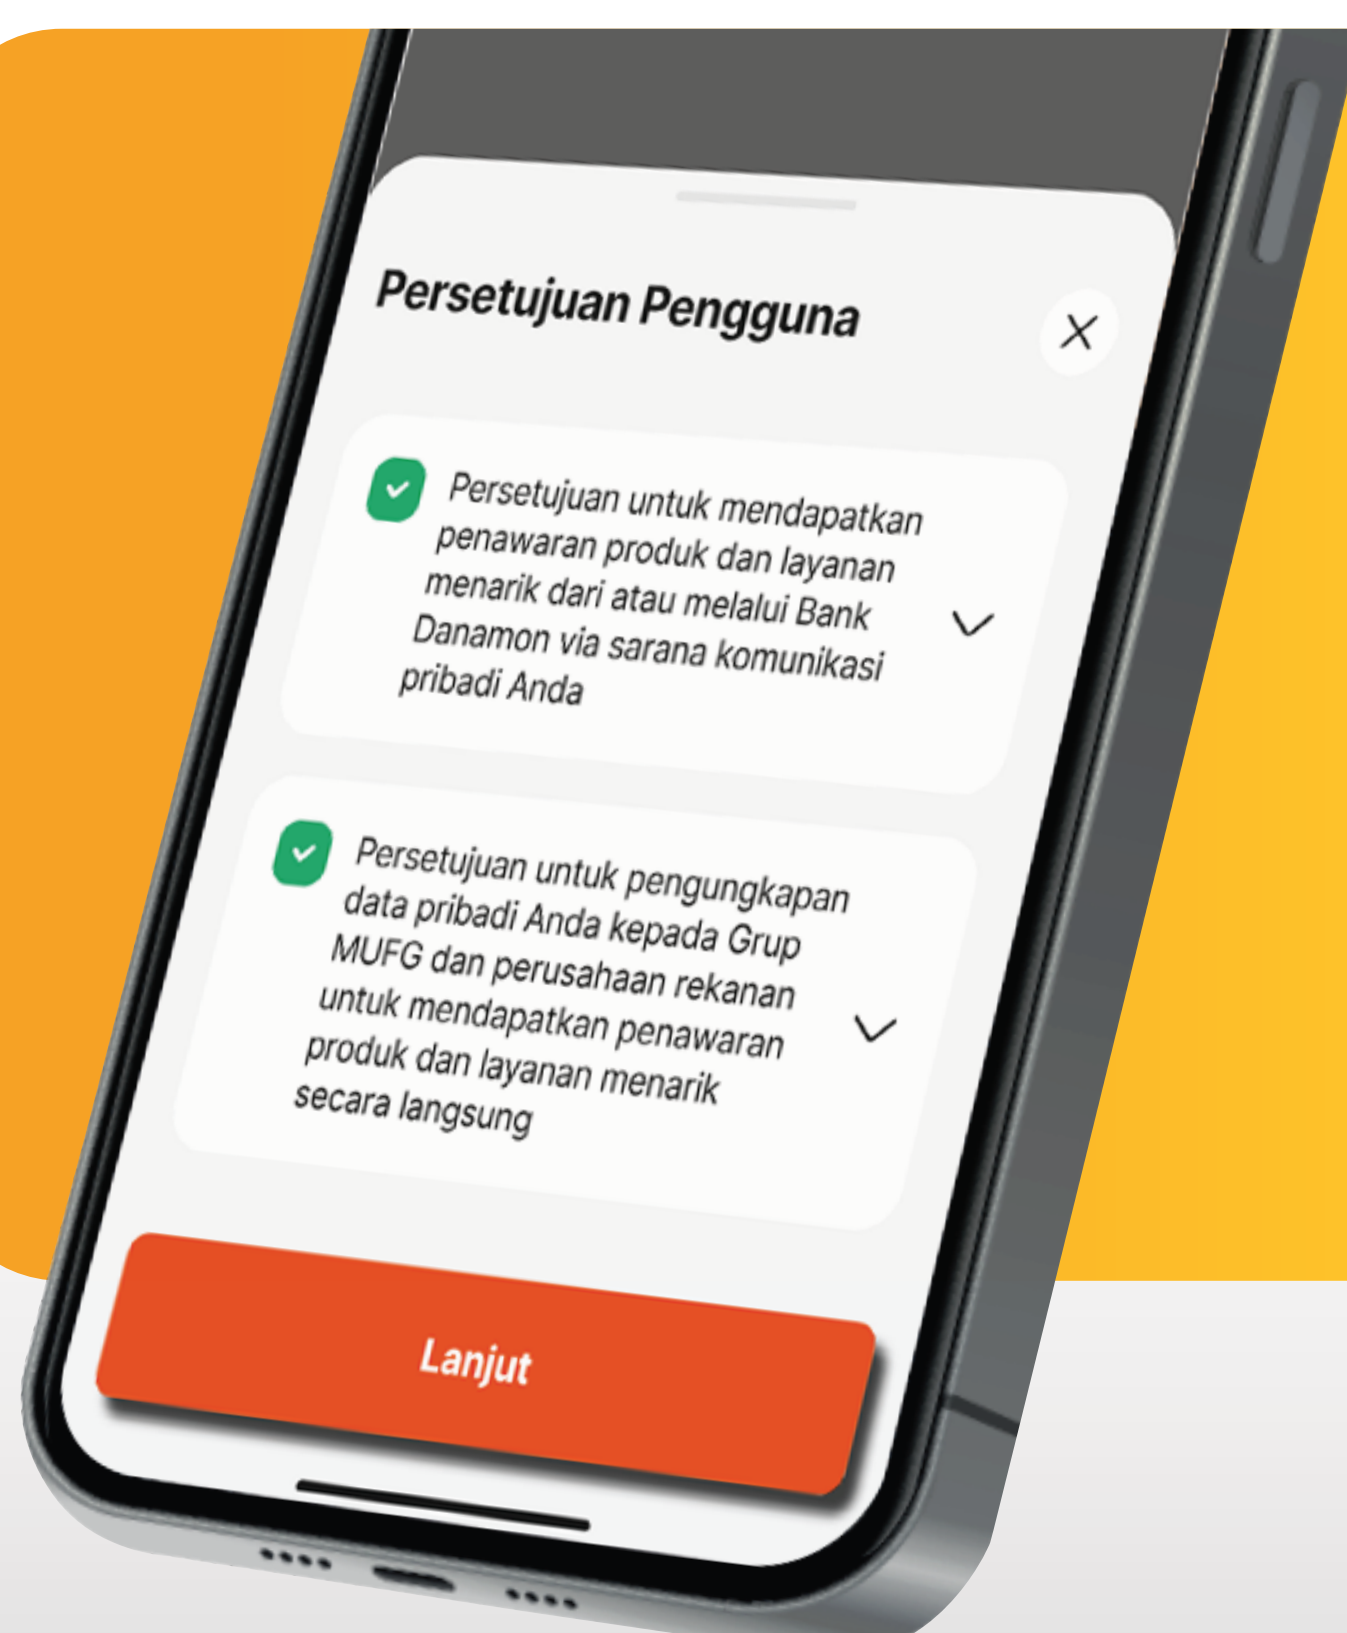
Persetujuan Pengguna

Persetujuan untuk mendapatkan penawaran produk dan layanan menarik dari atau melalui Bank Danamon via sarana komunikasi pribadi Anda

Persetujuan untuk pengungkapan data pribadi Anda kepada Grup MUFG dan perusahaan rekanan untuk mendapatkan penawaran produk dan layanan menarik secara langsung

Lanjut